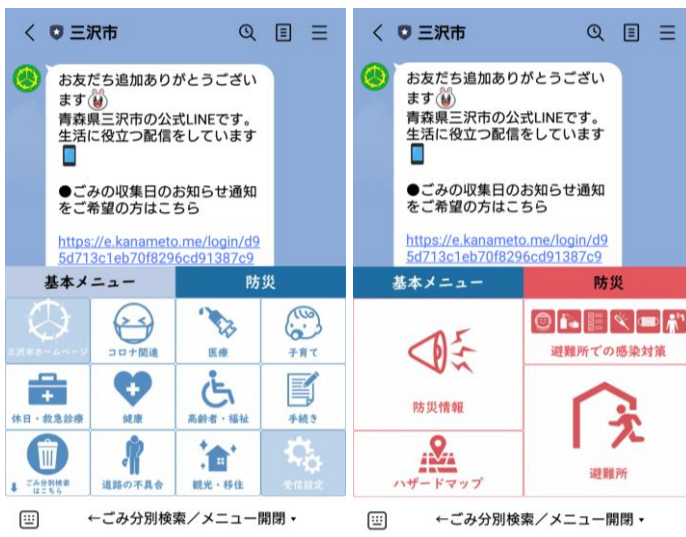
三沢市

お友だち追加ありがとうございます
青森県三沢市の公式LINEです。生活に役立つ配信をしています

●ごみの収集日のお知らせ通知をご希望の方はこちら

https://e.kanameto.me/login/d95d713c1eb70f8296cd91387c9

基本メニュー
防災

三沢市ホームページ
コロナ関連
医療
子育て
休日・救急診療
健康
高齢者・福祉
手続き
ごみ分別検索はこちら
道路の不具合
観光・移住
受信設定

←ごみ分別検索／メニュー開閉

三沢市

お友だち追加ありがとうございます
青森県三沢市の公式LINEです。生活に役立つ配信をしています

●ごみの収集日のお知らせ通知をご希望の方はこちら

https://e.kanameto.me/login/d95d713c1eb70f8296cd91387c9

基本メニュー
防災

防災情報
避難所での感染対策
ハザードマップ
避難所

←ごみ分別検索／メニュー開閉